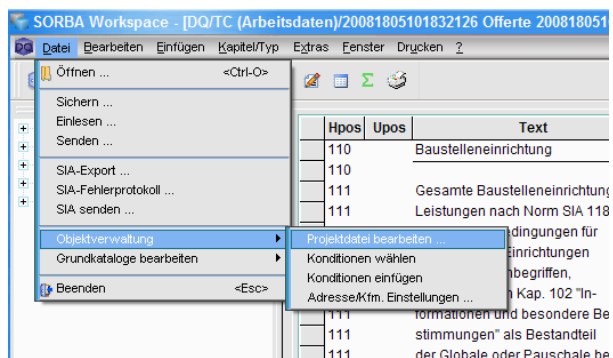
SORBA Workspace - [DQ/TC (Arbeitsdaten)/20081805101832126 Offerte 200818051

Datei Bearbeiten Einfügen Kapitel/Typ Extras Fenster Drucken ?

Öffnen ... <Ctrl-O>
Sichern ...
Einlesen ...
Senden ...
SIA-Export ...
SIA-Fehlerprotokoll ...
SIA senden ...
Objektverwaltung
Grundkataloge bearbeiten
Beenden <Esc>

Projektdatei bearbeiten ...
Konditionen wählen
Konditionen einfügen
Adresse/Kfm. Einstellungen ...

| Hpos | Upos | Text |
|---|---|---|
| 110 | | Baustelleneinrichtung |
| 110 | | |
| 111 | | Gesamte Baustelleneinrichtung |
| 111 | | Leistungen nach Norm SIA 118 |
| | | dingungen für |
| | | einrichtungen |
| | | nbegriffen, |
| | | n Kap. 102 "In- |
| 111 | | formationen und besondere Be |
| 111 | | stimmungen" als Bestandteil |
| 111 | | der Globale oder Pauschale be |